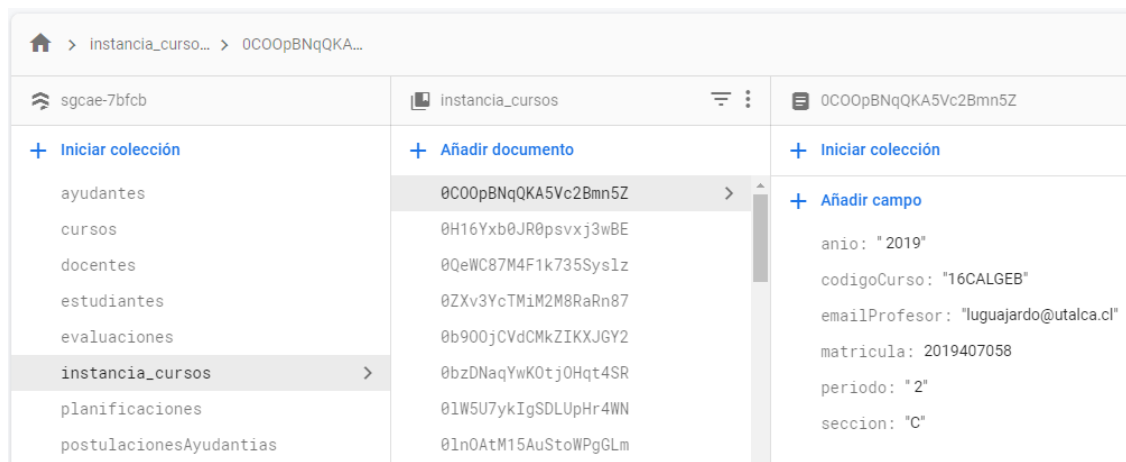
> instancia_curso... > 0COOpBNqQKA...

sgcae-7bfcb

+ Iniciar colección

ayudantes
cursos
docentes
estudiantes
evaluaciones
instancia_cursos >
planificaciones
postulacionesAyudantias

instancia_cursos

+ Añadir documento

0COOpBNqQKA5Vc2Bmn5Z >
0H16Yxb0JR0psvxj3wBE
0QeWC87M4F1k735Syslz
0ZXv3YcTMiM2M8RaRn87
0b9OOjCVdCMkZIKXJGY2
0bzDNaqYwKOtjOHqt4SR
0lW5U7ykIgSDLUpHr4WN
0lnOAtM15AuStoWPgGLm

0COOpBNqQKA5Vc2Bmn5Z

+ Iniciar colección

+ Añadir campo

anio: "2019"
codigoCurso: "16CALGEB"
emailProfesor: "luguajardo@utalca.cl"
matricula: 2019407058
periodo: "2"
seccion: "C"